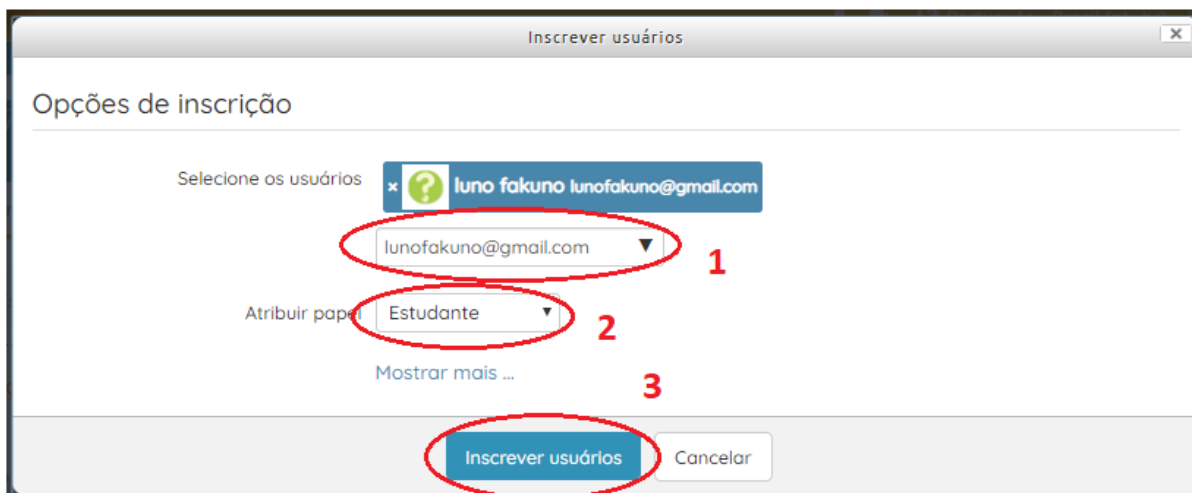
Inscrever usuários

×

Opções de inscrição

Selecione os usuários

× luno fakuno lunofakuno@gmail.com

lunofakuno@gmail.com ▼

1

Atribuir papel Estudante ▾

2

Mostrar mais ...

3

Inscrever usuários

Cancelar